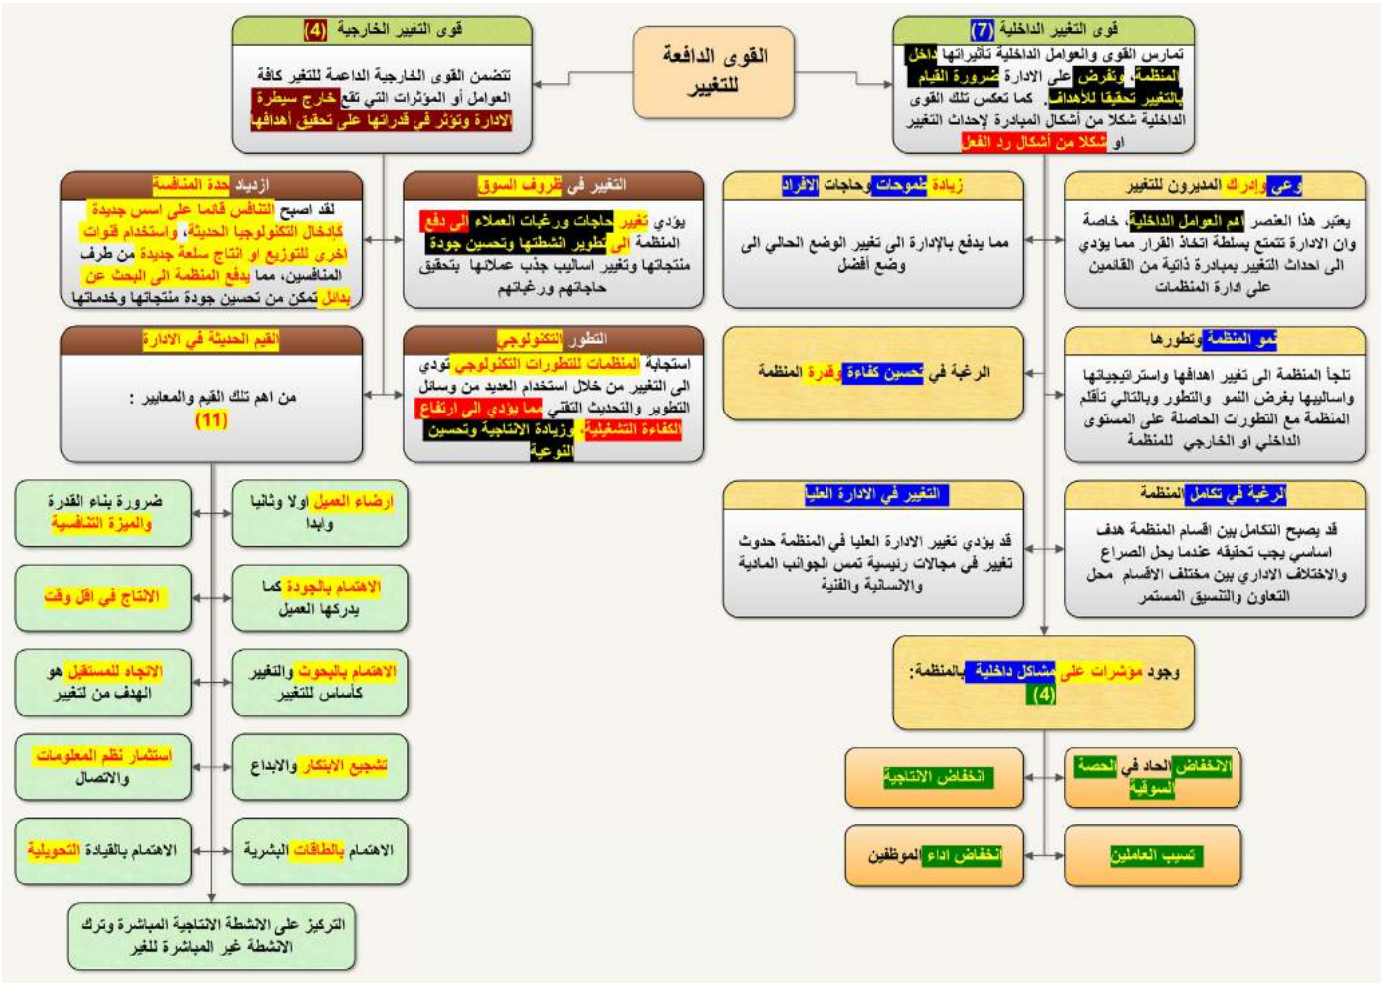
القوى الدافعة للتغيير

قوى التغيير الداخلية (7)

تمارس القوى والعوامل الداخلية تأثيراتها داخل المنظمة وتفرض على الادارة ضرورة القيام بالتغيير تحقيقا للأهداف. كما تعكس تلك القوى الداخلية شكلا من أشكال المبادرة لإحداث التغيير او شكلا من أشكال رد الفعل

قوى التغيير الخارجية (4)

تتضمن القوى الخارجية الداعمة للتغيير كافة العوامل أو المؤثرات التي تقع خارج سيطرة الادارة وتؤثر في قدراتها على تحقيق أهدافها

وعي وإدراك المديرون للتغيير

يعتبر هذا العنصر أهم العوامل الداخلية خاصة وان الادارة تتمتع بسلطة اتخاذ القرار مما يؤدي الى احداث التغيير بمبادرة ذاتية من القائمين على ادارة المنظمات

زيادة طموحات وحاجات الافراد

مما يدفع بالإدارة الى تغيير الوضع الحالي الى وضع أفضل

التغير في ظروف السوق

يؤدي تغير حاجات ورغبات العملاء الى دفع المنظمة الى تطوير انشطتها وتحسين جودة منتجاتها وتغيير اساليب جذب عملائها بتحقيق حاجاتهم ورغباتهم

ازدياد حدة المنافسة

لقد اصبح التنافس قائما على اسس جديدة كإدخال التكنولوجيا الحديثة، واستخدام قنوات اخرى للتوزيع او انتاج سلعة جديدة من طرف المنافسين، مما يدفع المنظمة الى البحث عن بدائل تمكن من تحسين جودة منتجاتها وخدماتها

نمو المنظمة وتطورها

تلجأ المنظمة الى تغيير اهدافها واستراتيجياتها واساليبها بغرض النمو والتطور وبالتالي تأقلم المنظمة مع التطورات الحاصلة على المستوى الداخلي او الخارجي للمنظمة

الرغبة في تحسين كفاءة وقدرة المنظمة

التطور التكنولوجي

استجابة المنظمات للتطورات التكنولوجية تؤدي الى التغيير من خلال استخدام العديد من وسائل التطوير والتحديث التقني مما يؤدي الى ارتفاع الكفاءة التشغيلية وزيادة الانتاجية وتحسين النوعية

القيم الحديثة في الادارة

من اهم تلك القيم والمعايير :
(11)

الرغبة في تكامل المنظمة

قد يصبح التكامل بين اقسام المنظمة هدف اساسي يجب تحقيقه عندما يحل الصراع والاختلاف الاداري بين مختلف الاقسام محل التعاون والتنسيق المستمر

التغيير في الادارة العليا

قد يؤدي تغيير الادارة العليا في المنظمة حدوث تغيير في مجالات رئيسية تمس الجوانب المادية والانسانية والفنية

ارضاء العميل اولا وثانيا وابدا

ضرورة بناء القدرة والميزة التنافسية

الاهتمام بالجودة كما يدركها العميل

الانتاج في اقل وقت

الاهتمام بالبحوث والتغيير كأساس للتفوق

الاتجاه للمستقبل هو الهدف من التغيير

تشجيع الابتكار والابداع

استثمار نظم المعلومات والاتصال

الاهتمام بالطاقات البشرية

الاهتمام بالقيادة التحويلية

التركيز على الانشطة الانتاجية المباشرة وترك الانشطة غير المباشرة للغير

وجود مؤشرات على مشاكل داخلية بالمنظمة:
(4)

الانخفاض الحاد في الحصة السوقية

انخفاض الانتاجية

تسيب العاملين

انخفاض اداء الموظفين